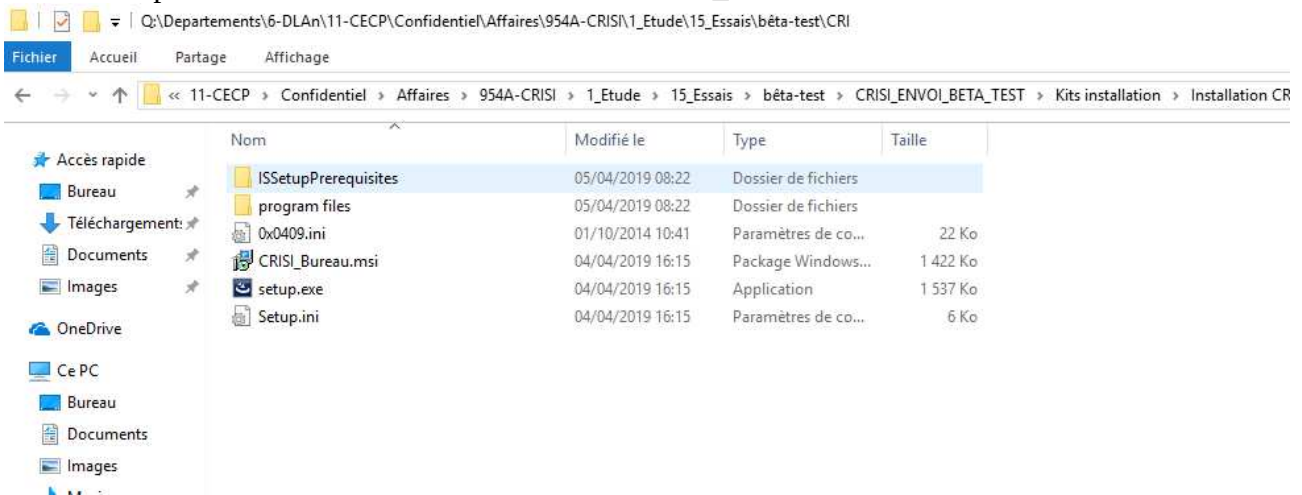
Q:\Departements\6-DLAn\11-CECP\Confidentiel\Affaires\954A-CRISI\1_Etude\15_Essais\bêta-test\CRI

Fichier Accueil Partage Affichage

« 11-CECP › Confidentiel › Affaires › 954A-CRISI › 1_Etude › 15_Essais › bêta-test › CRISI_ENVOI_BETA_TEST › Kits installation › Installation CR

Accès rapide
Bureau
Téléchargement:
Documents
Images
OneDrive
Ce PC
Bureau
Documents
Images
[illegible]

| Nom | Modifié le | Type | Taille |
|---|---|---|---|
| ISSetupPrerequisites | 05/04/2019 08:22 | Dossier de fichiers | |
| program files | 05/04/2019 08:22 | Dossier de fichiers | |
| 0x0409.ini | 01/10/2014 10:41 | Paramètres de co... | 22 Ko |
| CRISI_Bureau.msi | 04/04/2019 16:15 | Package Windows... | 1 422 Ko |
| setup.exe | 04/04/2019 16:15 | Application | 1 537 Ko |
| Setup.ini | 04/04/2019 16:15 | Paramètres de co... | 6 Ko |